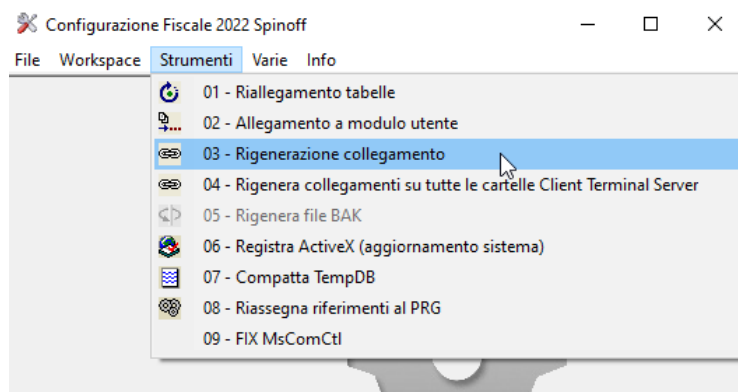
Configurazione Fiscale 2022 Spinoff

File Workspace Strumenti Varie Info

01 - Riallegamento tabelle
02 - Allegamento a modulo utente
03 - Rigenerazione collegamento
04 - Rigenera collegamenti su tutte le cartelle Client Terminal Server
05 - Rigenera file BAK
06 - Registra ActiveX (aggiornamento sistema)
07 - Compatta TempDB
08 - Riassegna riferimenti al PRG
09 - FIX MsComCtl